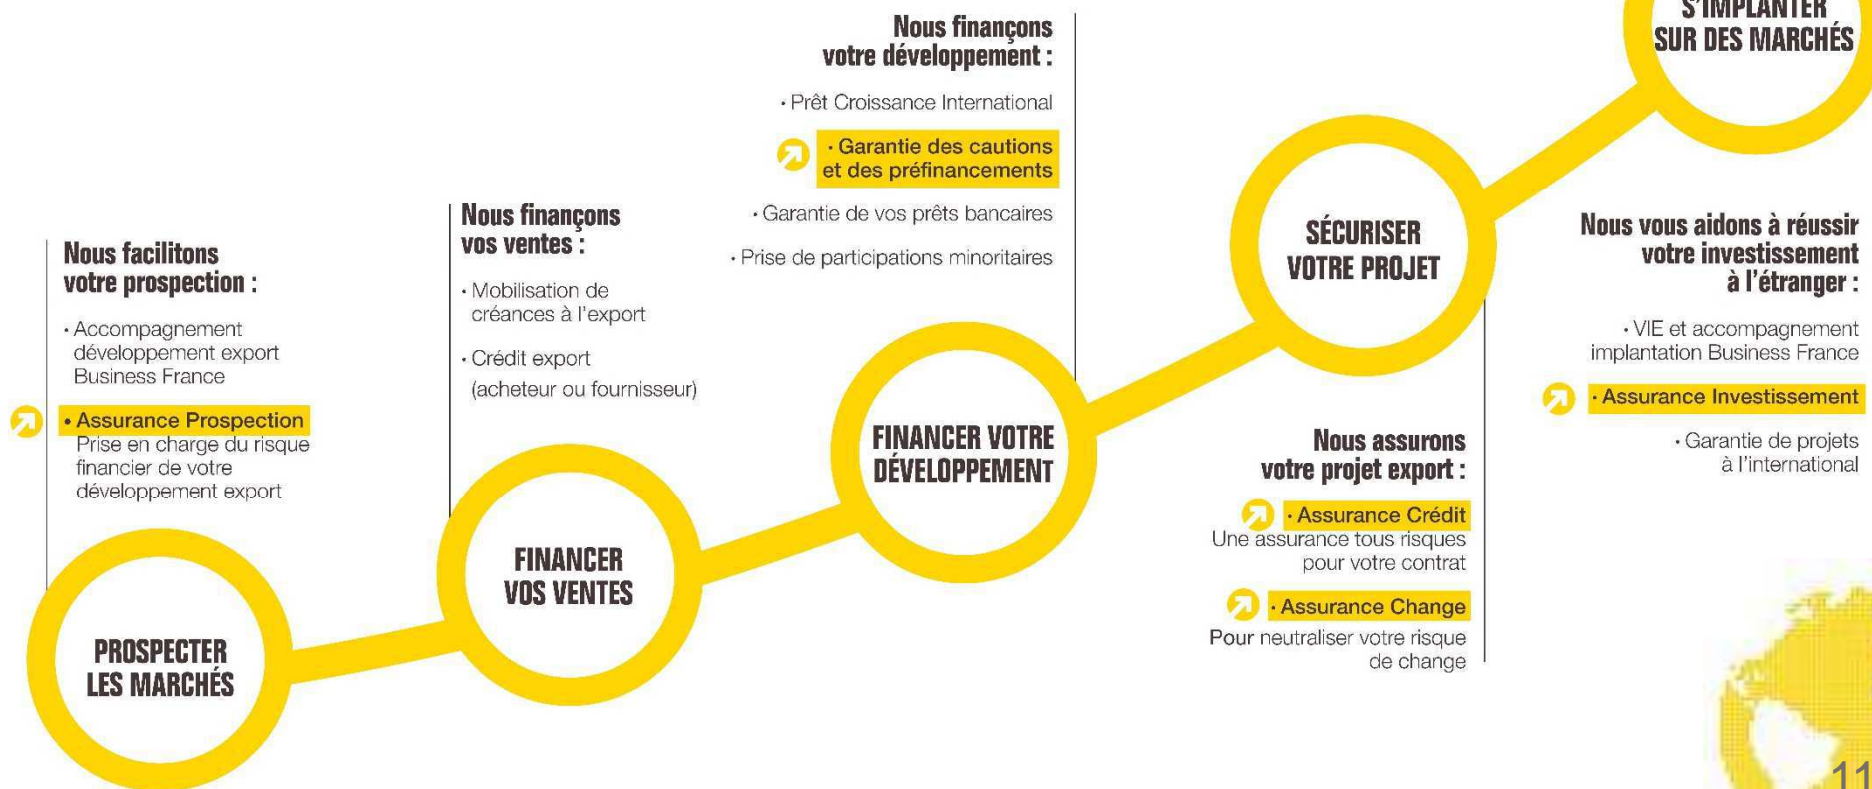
S'IMPLANTER SUR DES MARCHÉS

Nous finançons votre développement :

· Prêt Croissance International

· Garantie des cautions et des préfinancements

· Garantie de vos prêts bancaires

· Prise de participations minoritaires

Nous finançons vos ventes :

· Mobilisation de créances à l'export

· Crédit export (acheteur ou fournisseur)

Nous facilitons votre prospection :

· Accompagnement développement export Business France

• Assurance Prospection
Prise en charge du risque financier de votre développement export

SÉCURISER VOTRE PROJET

Nous vous aidons à réussir votre investissement à l'étranger :

· VIE et accompagnement implantation Business France

· Assurance Investissement

· Garantie de projets à l'international

FINANCER VOTRE DÉVELOPPEMENT

Nous assurons votre projet export :

· Assurance Crédit
Une assurance tous risques pour votre contrat

· Assurance Change
Pour neutraliser votre risque de change

FINANCER VOS VENTES

PROSPECTER LES MARCHÉS

11